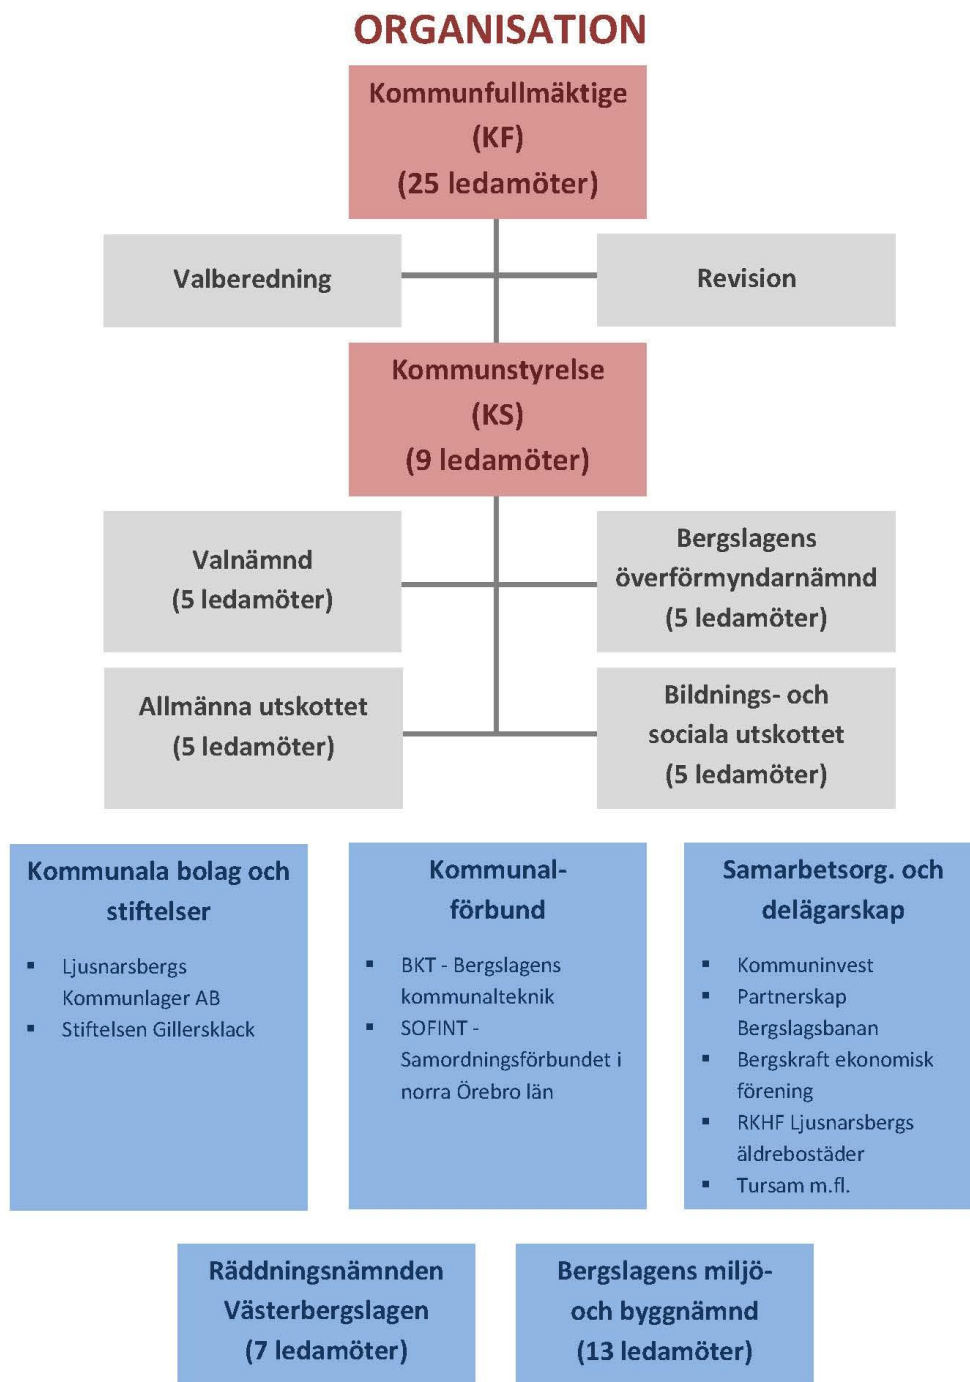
ORGANISATION

Kommunfullmäktige (KF) (25 ledamöter)

Valberedning

Revision

Kommunstyrelse (KS) (9 ledamöter)

Valnämnd (5 ledamöter)

Bergslagens överförmyndarnämnd (5 ledamöter)

Allmänna utskottet (5 ledamöter)

Bildnings- och sociala utskottet (5 ledamöter)

Kommunala bolag och stiftelser

- Ljusnarsbergs Kommunlager AB
- Stiftelsen Gillersklack

Kommunalförbund

- BKT - Bergslagens kommunalteknik
- SOFINT - Samordningsförbundet i norra Örebro län

Samarbetsorg. och delägarskap

- Kommuninvest
- Partnerskap Bergslagsbanan
- Bergskraft ekonomisk förening
- RKHF Ljusnarsbergs äldrebostäder
- Tursam m.fl.

Räddningsnämnden Västerbergslagen (7 ledamöter)

Bergslagens miljö- och byggnämnd (13 ledamöter)